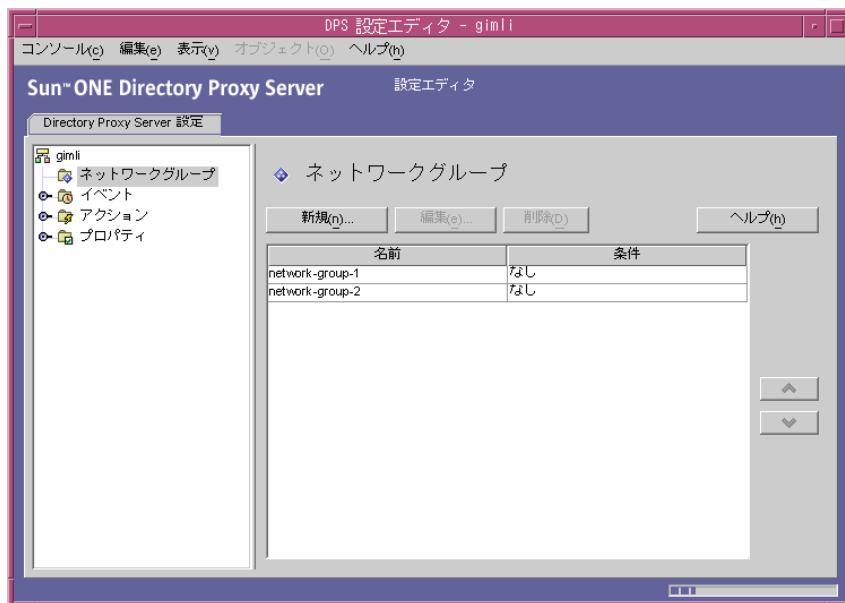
DPS 設定エディタ - gimli

コンソール(c) 編集(e) 表示(v) オブジェクト(O) ヘルプ(h)

Sun™ ONE Directory Proxy Server 設定エディタ

Directory Proxy Server 設定

gimli
ネットワークグループ
イベント
アクション
プロパティ

ネットワークグループ

新規(n)... 編集(e)... 削除(D) ヘルプ(h)

| 名前 | 条件 |
|---|---|
| network-group-1 | なし |
| network-group-2 | なし |